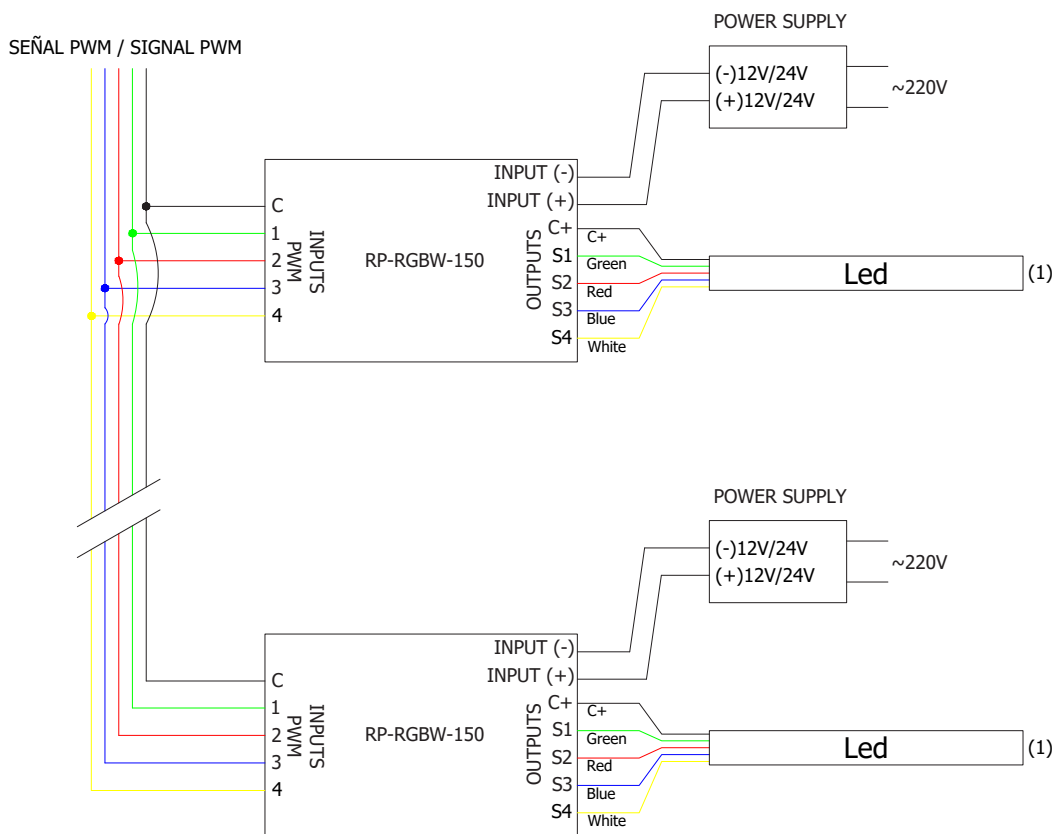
SEÑAL PWM / SIGNAL PWM

POWER SUPPLY

(-)12V/24V
(+)12V/24V
~220V

INPUT (-)
INPUT (+)

C
1
2
3
4

INPUTS PWM

RP-RGBW-150

OUTPUTS

C+
S1
S2
S3
S4

C+
Green
Red
Blue
White

Led

(1)

POWER SUPPLY

(-)12V/24V
(+)12V/24V
~220V

INPUT (-)
INPUT (+)

C
1
2
3
4

INPUTS PWM

RP-RGBW-150

OUTPUTS

C+
S1
S2
S3
S4

C+
Green
Red
Blue
White

Led

(1)